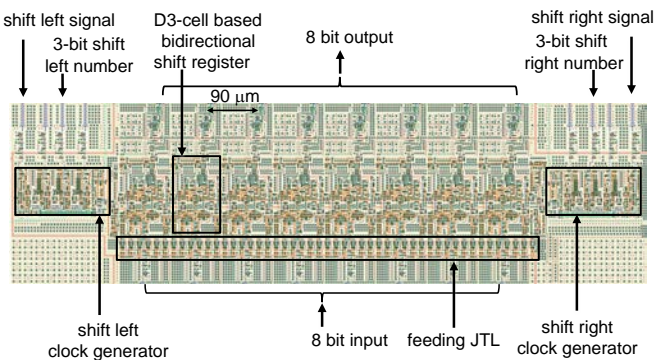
shift left signal

3-bit shift left number

D3-cell based bidirectional shift register

8 bit output

90 μm

shift right signal

3-bit shift right number

shift left clock generator

8 bit input

feeding JTL

shift right clock generator